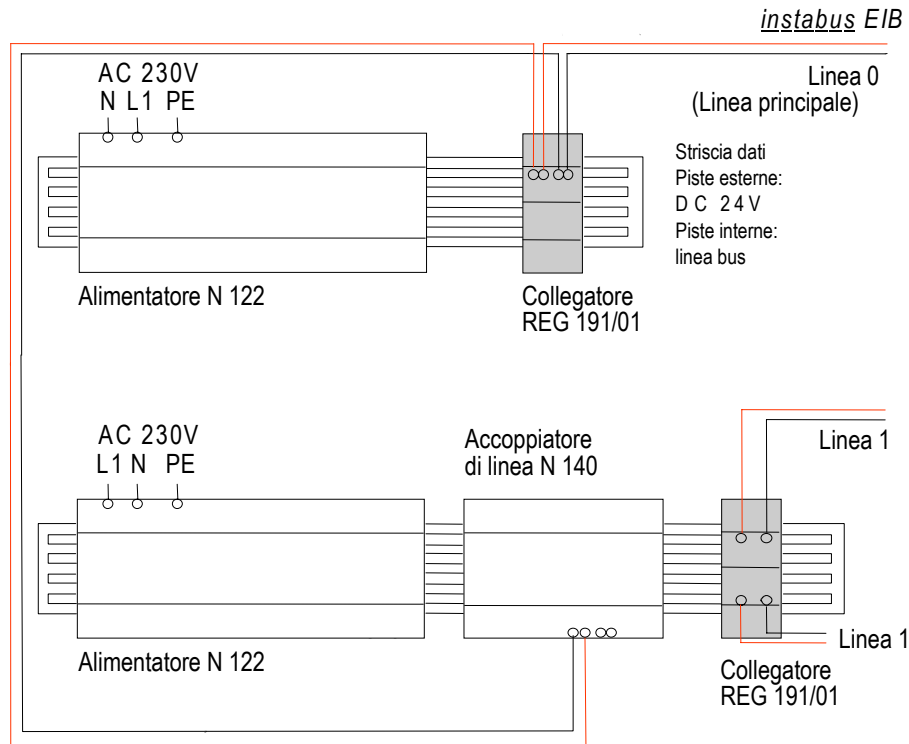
instabus EIB

AC 230V
N L1 PE

Linea 0
(Linea principale)

Striscia dati
Piste esterne:
DC 24V
Piste interne:
linea bus

Alimentatore N 122

Collegatore
REG 191/01

AC 230V
L1 N PE

Accoppiatore
di linea N 140

Linea 1

Linea 1

Alimentatore N 122

Collegatore
REG 191/01